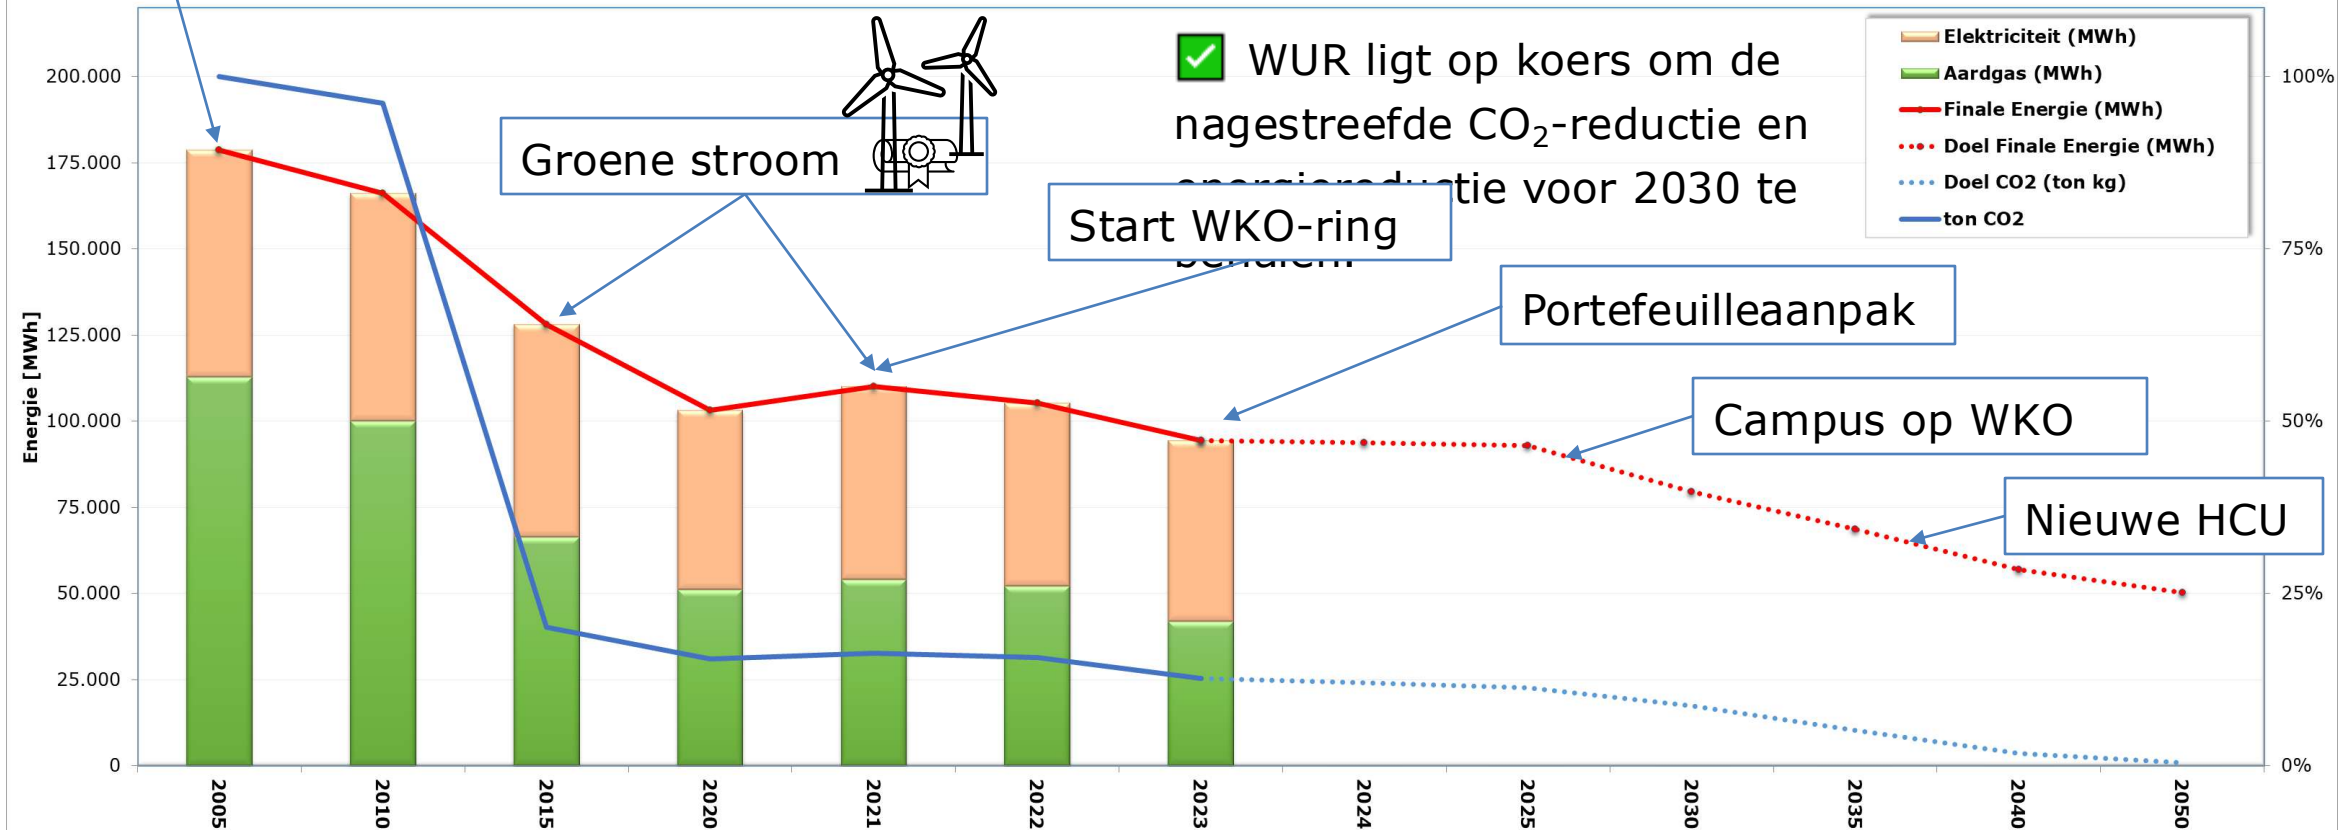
WUR ligt op koers om de nagestreefde $CO_2$-reductie en energiereductie voor 2030 te behalen

Groene stroom

Start WKO-ring

Portefeuilleaanpak

Campus op WKO

Nieuwe HCU

Elektriciteit (MWh)
Aardgas (MWh)
Finale Energie (MWh)
Doel Finale Energie (MWh)
Doel CO2 (ton kg)
ton CO2

Energie [MWh]

200.000
175.000
150.000
125.000
100.000
75.000
50.000
25.000
0

100%
75%
50%
25%
0%

2005
2010
2015
2020
2021
2022
2023
2024
2025
2030
2035
2040
2050